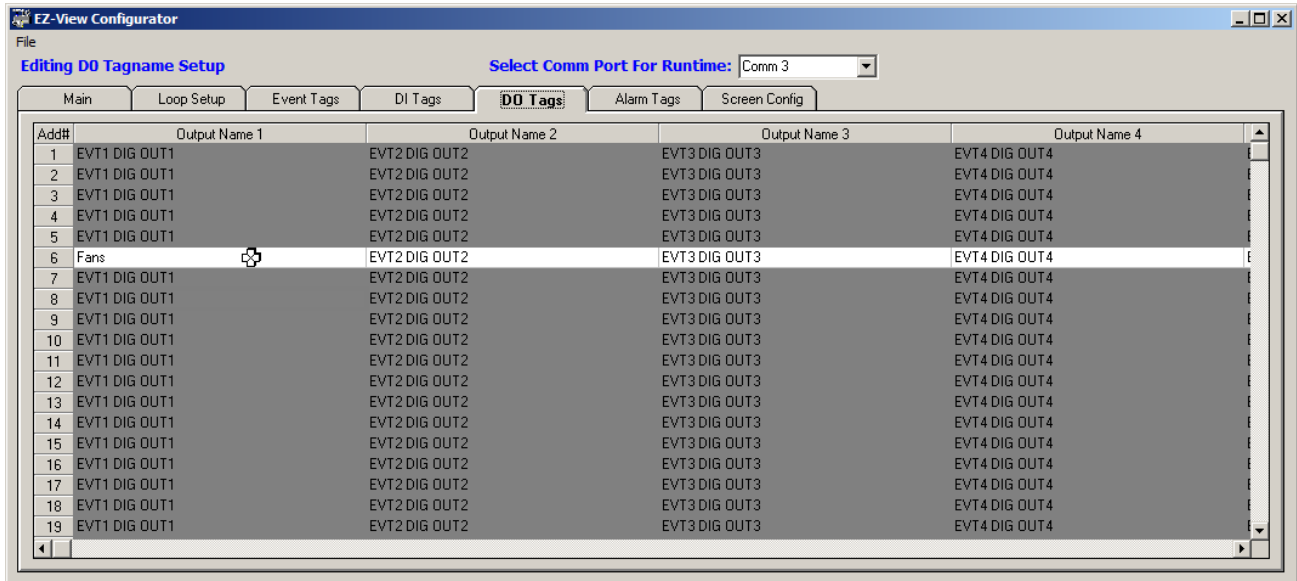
EZ-View Configurator

File

Editing DO Tagname Setup

Select Comm Port For Runtime: Comm 3

Main | Loop Setup | Event Tags | DI Tags | DO Tags | Alarm Tags | Screen Config

| Add# | Output Name 1 | Output Name 2 | Output Name 3 | Output Name 4 |
|---|---|---|---|---|
| 1 | EVT1 DIG OUT1 | EVT2 DIG OUT2 | EVT3 DIG OUT3 | EVT4 DIG OUT4 |
| 2 | EVT1 DIG OUT1 | EVT2 DIG OUT2 | EVT3 DIG OUT3 | EVT4 DIG OUT4 |
| 3 | EVT1 DIG OUT1 | EVT2 DIG OUT2 | EVT3 DIG OUT3 | EVT4 DIG OUT4 |
| 4 | EVT1 DIG OUT1 | EVT2 DIG OUT2 | EVT3 DIG OUT3 | EVT4 DIG OUT4 |
| 5 | EVT1 DIG OUT1 | EVT2 DIG OUT2 | EVT3 DIG OUT3 | EVT4 DIG OUT4 |
| 6 | Fans | EVT2 DIG OUT2 | EVT3 DIG OUT3 | EVT4 DIG OUT4 |
| 7 | EVT1 DIG OUT1 | EVT2 DIG OUT2 | EVT3 DIG OUT3 | EVT4 DIG OUT4 |
| 8 | EVT1 DIG OUT1 | EVT2 DIG OUT2 | EVT3 DIG OUT3 | EVT4 DIG OUT4 |
| 9 | EVT1 DIG OUT1 | EVT2 DIG OUT2 | EVT3 DIG OUT3 | EVT4 DIG OUT4 |
| 10 | EVT1 DIG OUT1 | EVT2 DIG OUT2 | EVT3 DIG OUT3 | EVT4 DIG OUT4 |
| 11 | EVT1 DIG OUT1 | EVT2 DIG OUT2 | EVT3 DIG OUT3 | EVT4 DIG OUT4 |
| 12 | EVT1 DIG OUT1 | EVT2 DIG OUT2 | EVT3 DIG OUT3 | EVT4 DIG OUT4 |
| 13 | EVT1 DIG OUT1 | EVT2 DIG OUT2 | EVT3 DIG OUT3 | EVT4 DIG OUT4 |
| 14 | EVT1 DIG OUT1 | EVT2 DIG OUT2 | EVT3 DIG OUT3 | EVT4 DIG OUT4 |
| 15 | EVT1 DIG OUT1 | EVT2 DIG OUT2 | EVT3 DIG OUT3 | EVT4 DIG OUT4 |
| 16 | EVT1 DIG OUT1 | EVT2 DIG OUT2 | EVT3 DIG OUT3 | EVT4 DIG OUT4 |
| 17 | EVT1 DIG OUT1 | EVT2 DIG OUT2 | EVT3 DIG OUT3 | EVT4 DIG OUT4 |
| 18 | EVT1 DIG OUT1 | EVT2 DIG OUT2 | EVT3 DIG OUT3 | EVT4 DIG OUT4 |
| 19 | EVT1 DIG OUT1 | EVT2 DIG OUT2 | EVT3 DIG OUT3 | EVT4 DIG OUT4 |